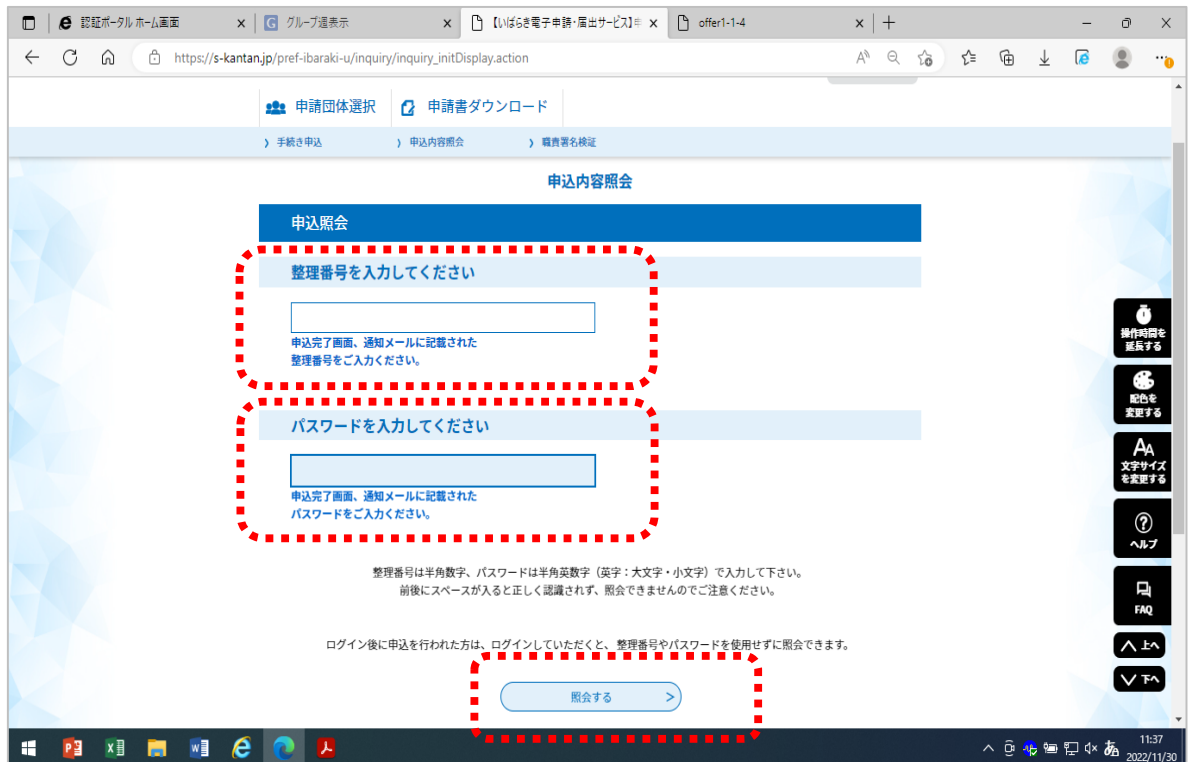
認証ポータル ホーム画面
グループ選表示
【いばらき電子申請・届出サービス】
offer1-1-4

https://s-kantan.jp/pref-ibaraki-u/inquiry/inquiry_initDisplay.action

申請団体選択
申請書ダウンロード

› 手続き申込
› 申込内容照会
› 職責署名検証

申込内容照会

申込照会

整理番号を入力してください

申込完了画面、通知メールに記載された整理番号をご入力ください。

パスワードを入力してください

申込完了画面、通知メールに記載されたパスワードをご入力ください。

整理番号は半角数字、パスワードは半角英数字（英字：大文字・小文字）で入力して下さい。
前後にスペースが入ると正しく認識されず、照会できませんのでご注意ください。

ログイン後に申込を行われた方は、ログインしていただくと、整理番号やパスワードを使用せずに照会できます。

照会する

操作時間を延長する
配色を変更する
文字サイズを変更する
ヘルプ
FAQ
上へ
下へ

11:37
2022/11/30